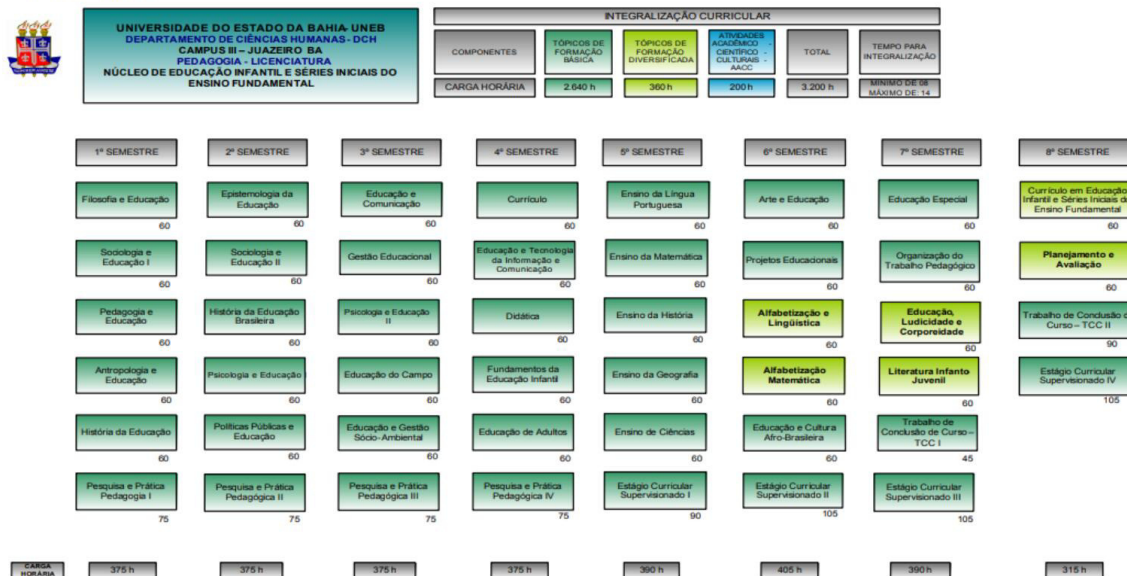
UNIVERSIDADE DO ESTADO DA BAHIA- UNEB
DEPARTAMENTO DE CIÊNCIAS HUMANAS - DCH
CAMPUS III – JUAZEIRO BA
PEDAGOGIA - LICENCIATURA
NÚCLEO DE EDUCAÇÃO INFANTIL E SÉRIES INICIAIS DO ENSINO FUNDAMENTAL

INTEGRALIZAÇÃO CURRICULAR

| COMPONENTES | TÓPICOS DE FORMAÇÃO BÁSICA | TÓPICOS DE FORMAÇÃO DIVERSIFICADA | ATIVIDADES ACADÊMICO - CIENTÍFICO - CULTURAIS - AACC | TOTAL | TEMPO PARA INTEGRALIZAÇÃO |
|---|---|---|---|---|---|
| CARGA HORÁRIA | 2.640 h | 360 h | 200 h | 3.200 h | MÍNIMO DE 08 MÁXIMO DE: 14 |

1º SEMESTRE
Filosofia e Educação 60
Sociologia e Educação I 60
Pedagogia e Educação 60
Antropologia e Educação 60
História da Educação 60
Pesquisa e Prática Pedagógia I 75

2º SEMESTRE
Epistemologia da Educação 60
Sociologia e Educação II 60
História da Educação Brasileira 60
Psicologia e Educação 60
Políticas Públicas e Educação 60
Pesquisa e Prática Pedagógica II 75

3º SEMESTRE
Educação e Comunicação 60
Gestão Educacional 60
Psicologia e Educação II 60
Educação do Campo 60
Educação e Gestão Sócio-Ambiental 60
Pesquisa e Prática Pedagógica III 75

4º SEMESTRE
Currículo 60
Educação e Tecnologia da Informação e Comunicação 60
Didática 60
Fundamentos da Educação Infantil 60
Educação de Adultos 60
Pesquisa e Prática Pedagógica IV 75

5º SEMESTRE
Ensino da Língua Portuguesa 60
Ensino da Matemática 60
Ensino da História 60
Ensino da Geografia 60
Ensino de Ciências 60
Estágio Curricular Supervisionado I 90

6º SEMESTRE
Arte e Educação 60
Projetos Educacionais 60
Alfabetização e Lingüística 60
Alfabetização Matemática 60
Educação e Cultura Afro-Brasileira 60
Estágio Curricular Supervisionado II 105

7º SEMESTRE
Educação Especial 60
Organização do Trabalho Pedagógico 60
Educação, Ludicidade e Corporeidade 60
Literatura Infanto Juvenil 60
Trabalho de Conclusão de Curso – TCC I 45
Estágio Curricular Supervisionado III 105

8º SEMESTRE
Currículo em Educação Infantil e Séries Iniciais d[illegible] Ensino Fundamental 60
Planejamento e Avaliação 60
Trabalho de Conclusão d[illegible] Curso – TCC II 90
Estágio Curricular Supervisionado IV 105

CARGA HORÁRIA
375 h | 375 h | 375 h | 375 h | 390 h | 405 h | 390 h | 315 h